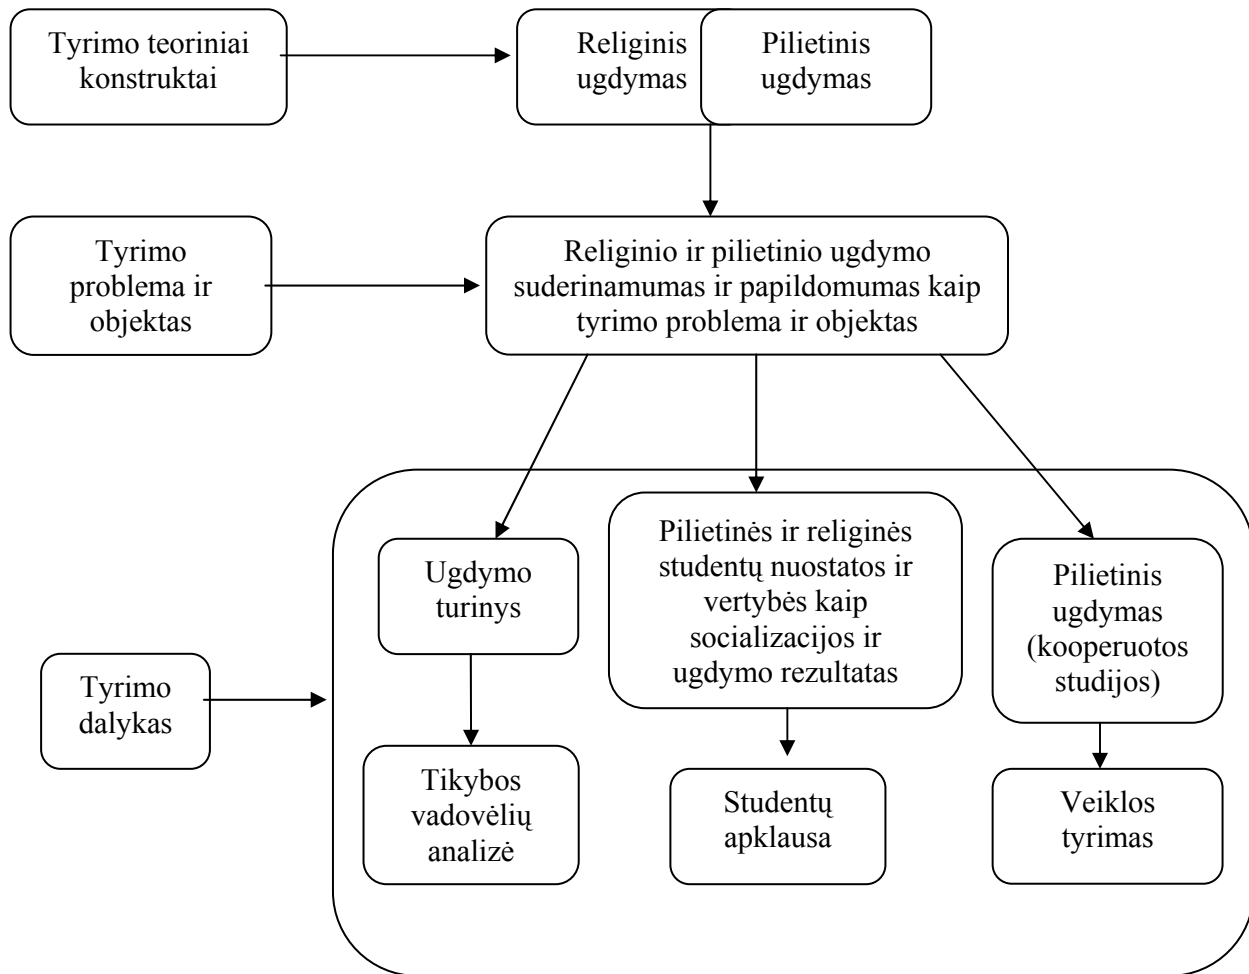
Tyrimo teoriniai konstruktai

Religinis ugdymas

Pilietinis ugdymas

Tyrimo problema ir objektas

Religinio ir pilietinio ugdymo suderinamumas ir papildomumas kaip tyrimo problema ir objektas

Tyrimo dalykas

Ugdymo turinys

Pilietinės ir religinės studentų nuostatos ir vertybės kaip socializacijos ir ugdymo rezultatas

Pilietinis ugdymas (kooperuotos studijos)

Tikybos vadovėlių analizė

Studentų apklausa

Veiklos tyrimas